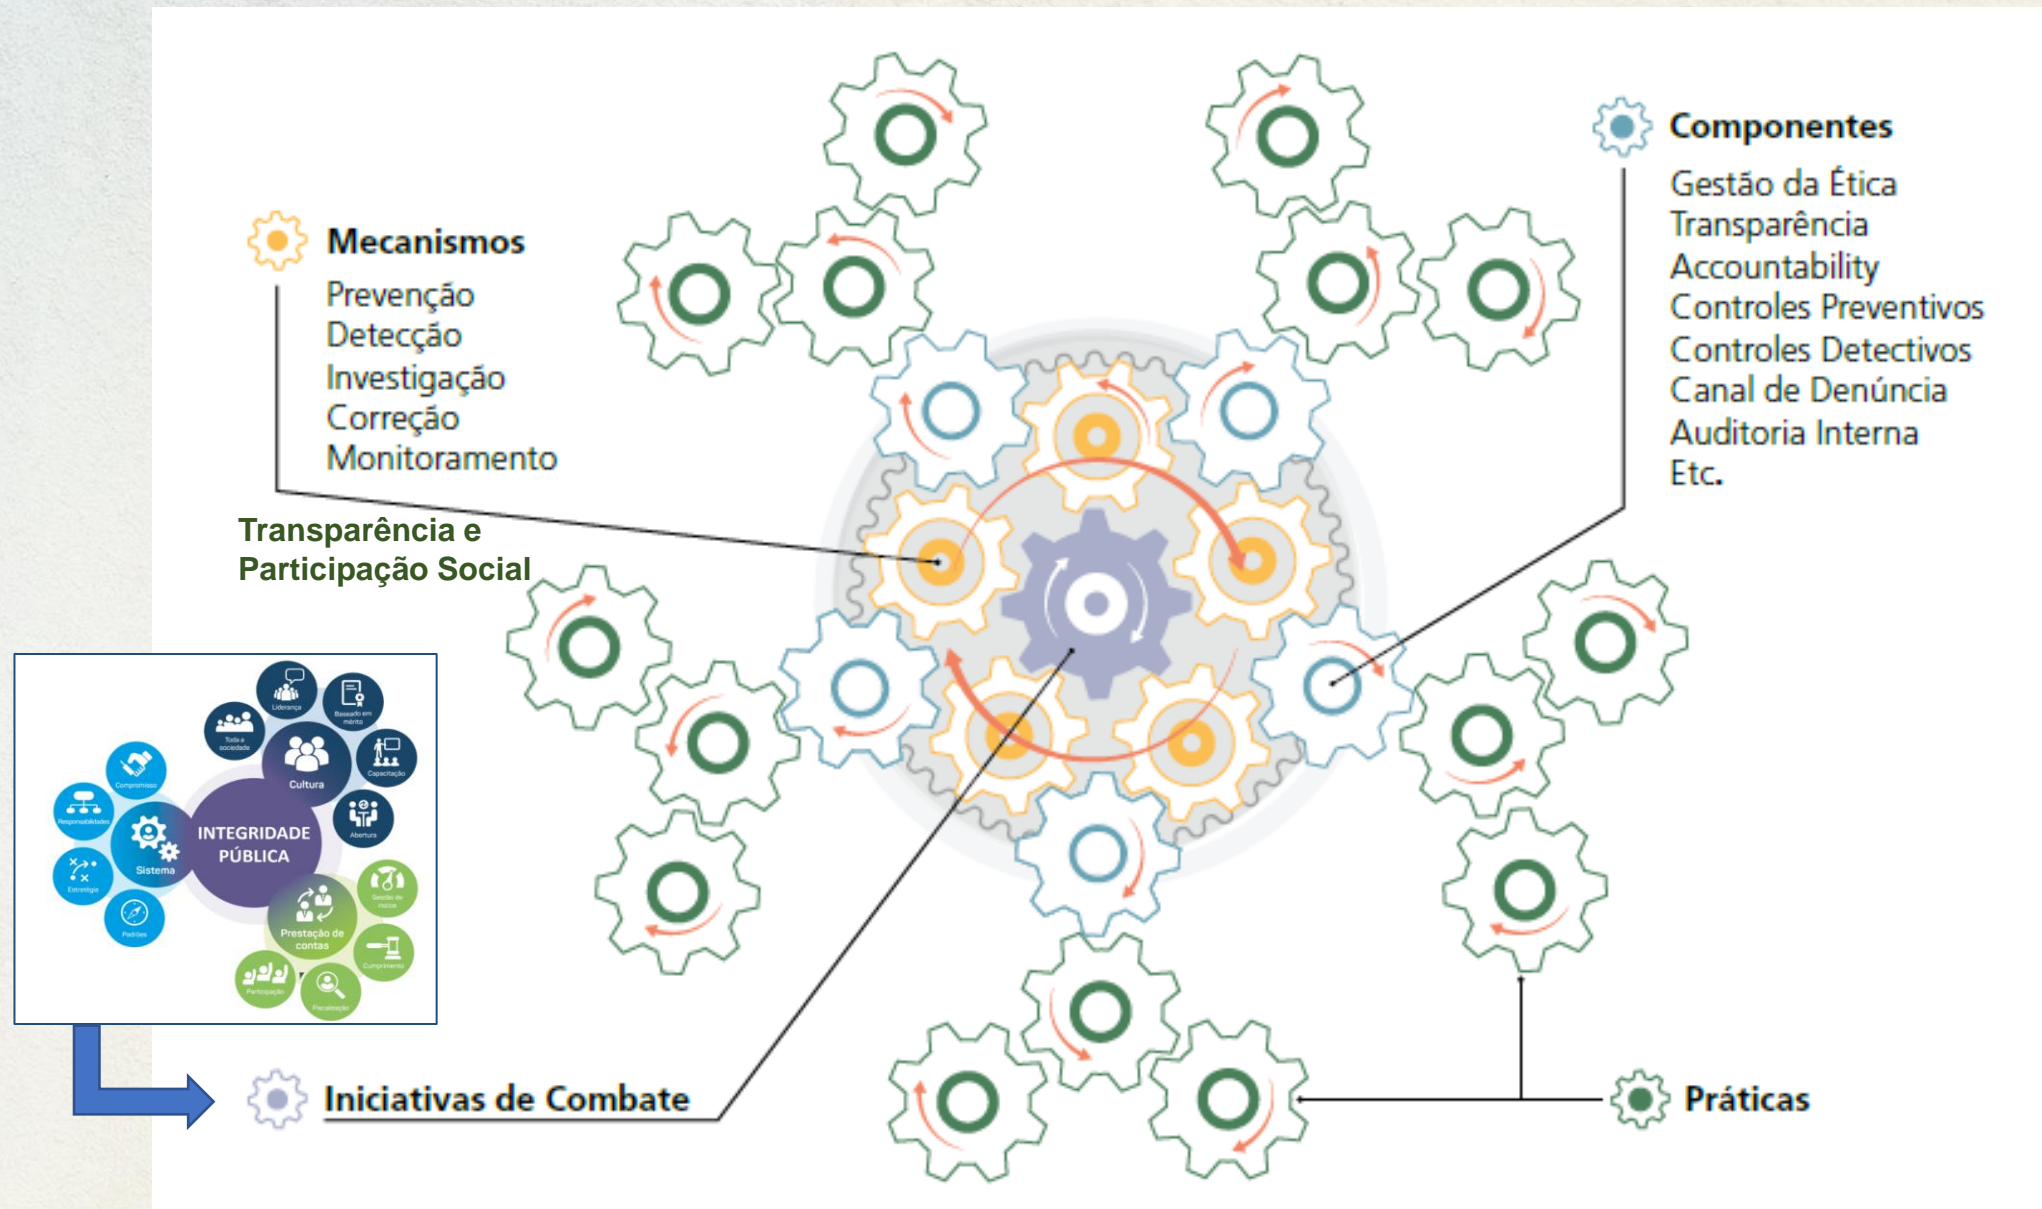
Componentes

Gestão da Ética
Transparência
Accountability
Controles Preventivos
Controles Detectivos
Canal de Denúncia
Auditoria Interna
Etc.

Mecanismos

Prevenção
Detecção
Investigação
Correção
Monitoramento

Transparência e Participação Social

Liderança
Baseado em mérito
Toda a sociedade
Cultura
Capacitação
Compromisso
Abertura
Responsabilidades
Sistema
INTEGRIDADE PÚBLICA
Estratégia
Gestão de riscos
Padrões
Prestação de contas
Cumprimento
Participação
Fiscalização

Iniciativas de Combate

Práticas